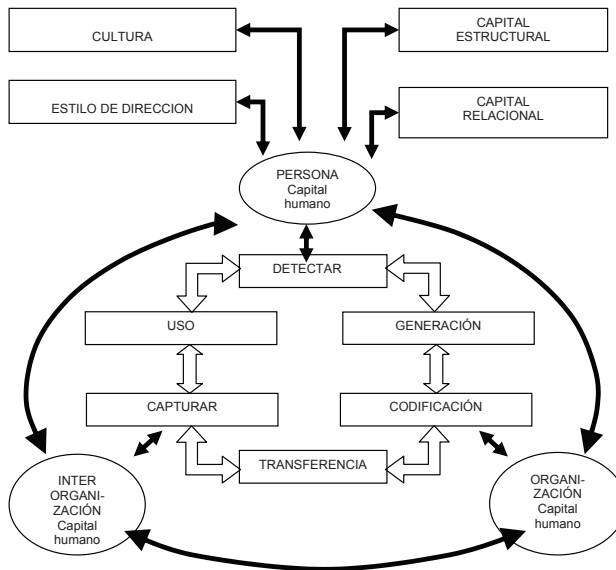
CULTURA

CAPITAL ESTRUCTURAL

ESTILO DE DIRECCION

CAPITAL RELACIONAL

PERSONA Capital humano

DETECTAR

USO

GENERACIÓN

CAPTURAR

CODIFICACIÓN

TRANSFERENCIA

INTER ORGANIZACIÓN Capital humano

ORGANIZACIÓN Capital humano